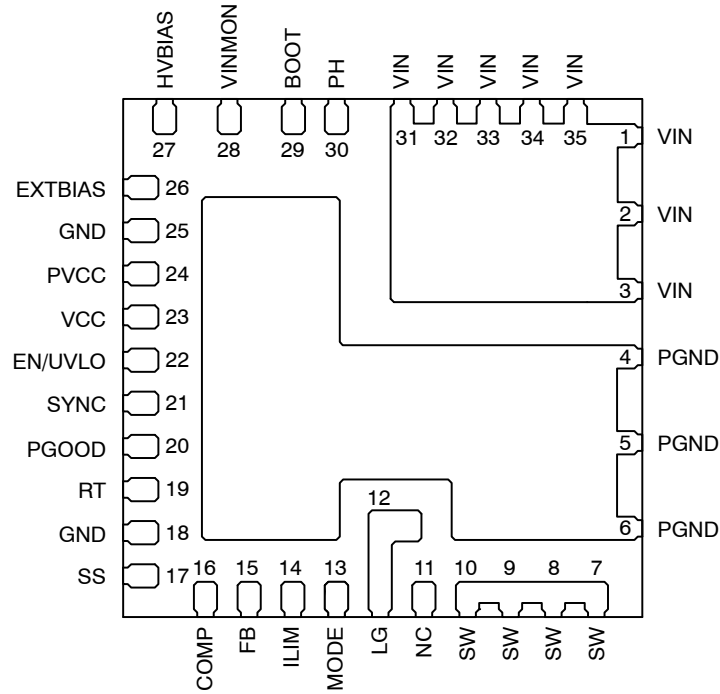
HVBIAS VINMON BOOT PH VIN VIN VIN VIN VIN

27 28 29 30 31 32 33 34 35

1 VIN
2 VIN
3 VIN
4 PGND
5 PGND
6 PGND

EXTBIAS 26
GND 25
PVCC 24
VCC 23
EN/UVLO 22
SYNC 21
PGOOD 20
RT 19
GND 18
SS 17

12

16 15 14 13 11 10 9 8 7

COMP FB ILIM MODE LG NC SW SW SW SW